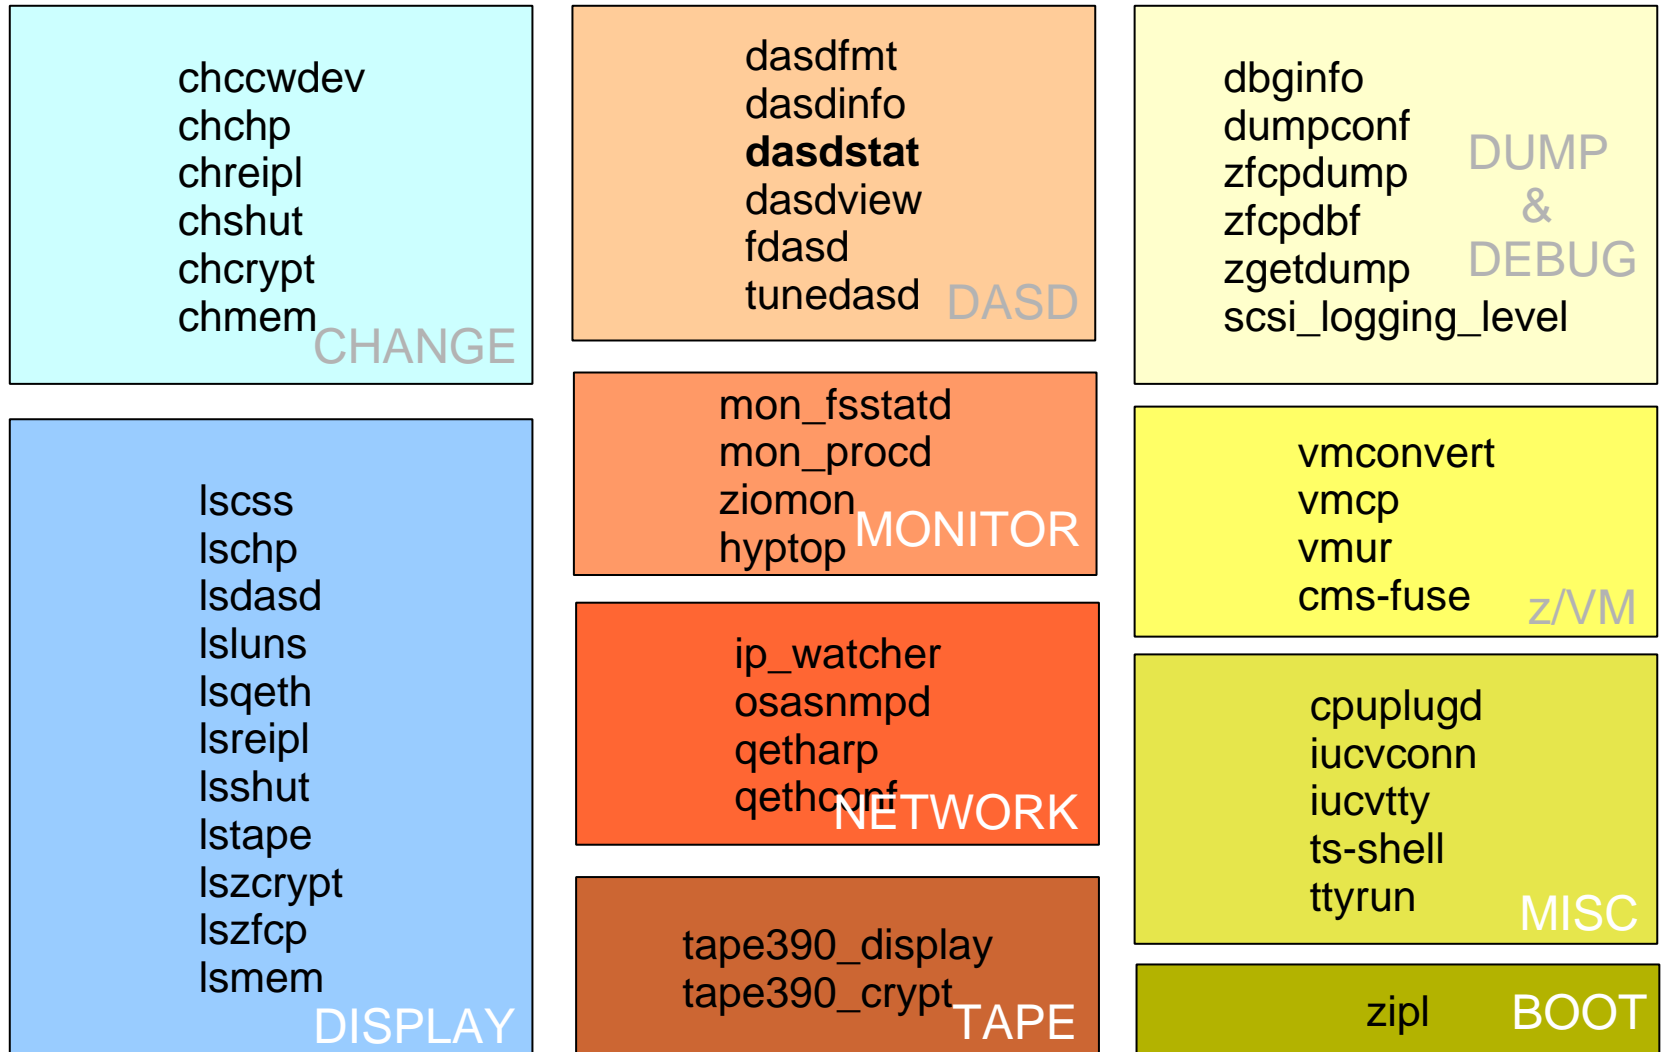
chccwdev
chchp
chreipl
chshut
chcrypt
chmem
CHANGE

dasdfmt
dasdinfo
**dasdstat**
dasdview
fdasd
tunedasd
DASD

dbginfo
dumpconf
zfcpdump
zfcpdbf
zgetdump
scsi_logging_level
DUMP & DEBUG

lscss
lschp
lsdasd
lsluns
lsqeth
lsreipl
lsshut
lstape
lszcrypt
lszfcp
lsmem
DISPLAY

mon_fsstatd
mon_procd
ziomon
hyptop
MONITOR

ip_watcher
osasnmpd
qetharp
qethconf
NETWORK

tape390_display
tape390_crypt
TAPE

vmconvert
vmcp
vmur
cms-fuse
z/VM

cpuplugd
iucvconn
iucvtty
ts-shell
ttyrun
MISC

zipl
BOOT